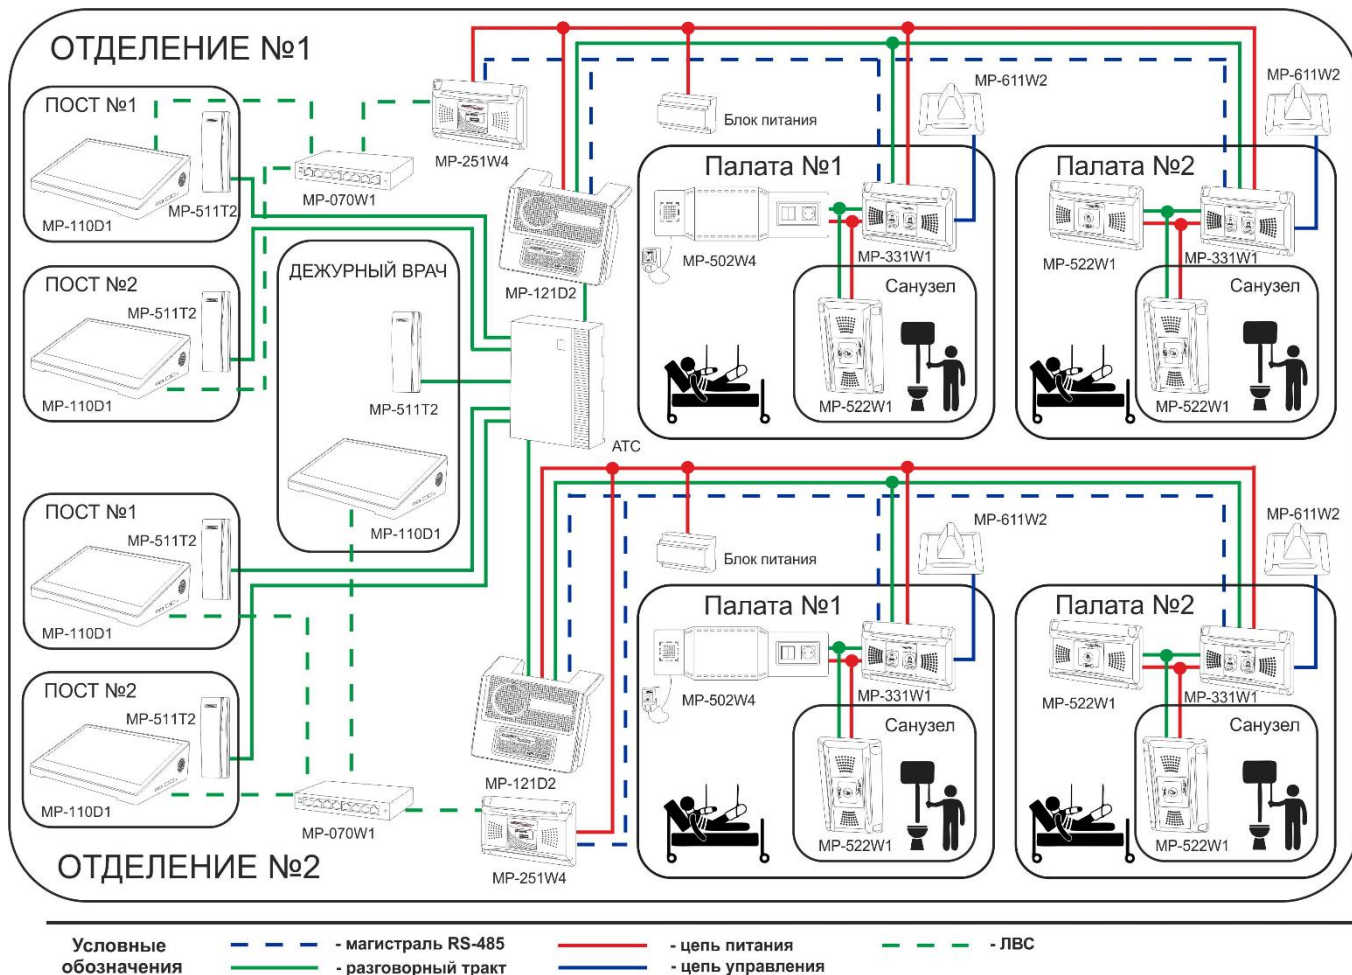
ОТДЕЛЕНИЕ №1

ПОСТ №1
MP-511T2
MP-110D1

MP-070W1

MP-251W4

Блок питания

MP-611W2

MP-611W2

Палата №1
MP-502W4
MP-331W1
Санузел
MP-522W1

Палата №2
MP-522W1
MP-331W1
Санузел
MP-522W1

MP-121D2

ПОСТ №2
MP-511T2
MP-110D1

ДЕЖУРНЫЙ ВРАЧ
MP-511T2
MP-110D1

АТС

Блок питания

MP-611W2

MP-611W2

ПОСТ №1
MP-511T2
MP-110D1

Палата №1
MP-502W4
MP-331W1
Санузел
MP-522W1

Палата №2
MP-522W1
MP-331W1
Санузел
MP-522W1

ПОСТ №2
MP-511T2
MP-110D1

MP-070W1

MP-121D2

MP-251W4

ОТДЕЛЕНИЕ №2

Условные обозначения
- магистраль RS-485
- разговорный тракт
- цепь питания
- цепь управления
- ЛВС